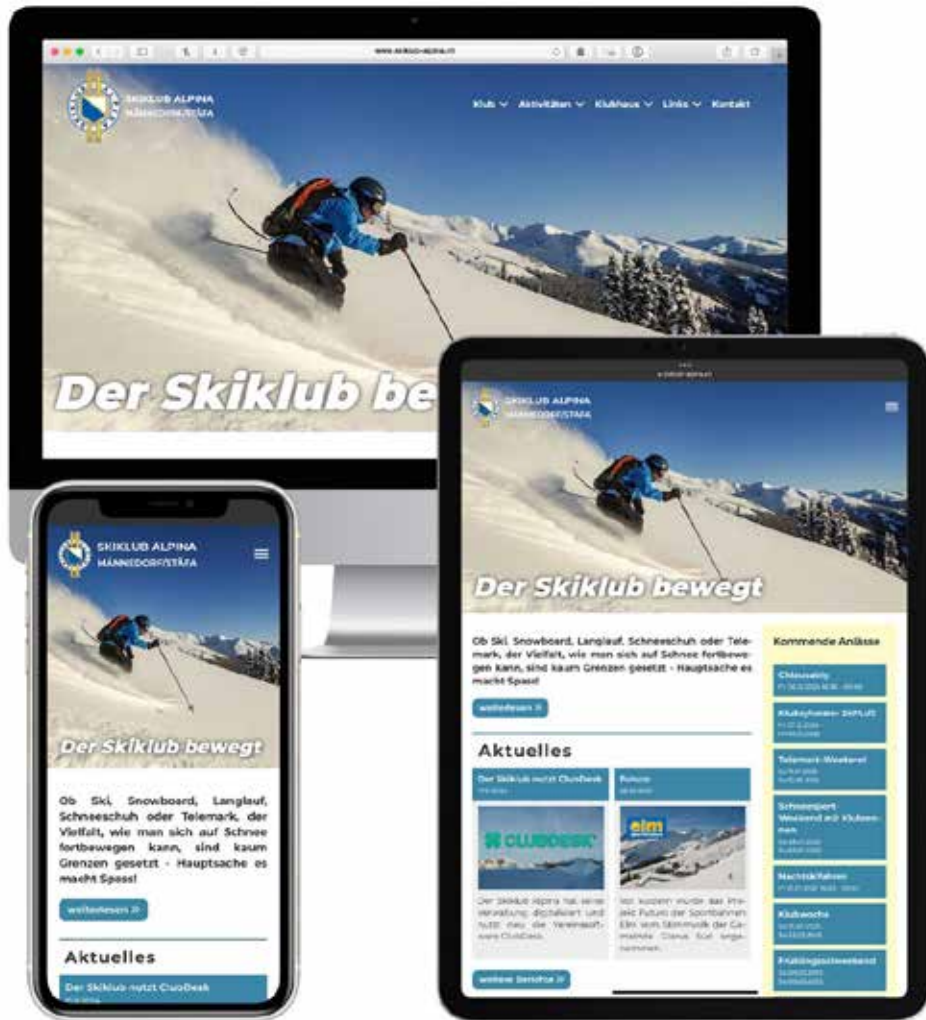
www.skiklub-alpina.ch

SKIKLUB ALPINA
MÄNNEDORF/STÄFA

Klub ∨ Aktivitäten ∨ Klubhaus ∨ Links ∨ Kontakt

Der Skiklub be

SKIKLUB ALPINA
MÄNNEDORF/STÄFA

Der Skiklub bewegt

Ob Ski, Snowboard, Langlauf, Schneeschuh oder Telemark, der Vielfalt, wie man sich auf Schnee fortbewegen kann, sind kaum Grenzen gesetzt - Hauptsache es macht Spass!

weiterlesen »

Aktuelles

Der Skiklub nutzt ClubDesk

Futura

CLUBDESK

elm

Der Skiklub Alpina hat seine Verwaltung digitalisiert und nutzt neu die Vereinssoftware ClubDesk.

Vor kurzem wurde das Projekt Futura der Sportbahnen Elm vom Stimmvolk der Gemeinde Glarus Süd angenommen.

weitere Berichte »

Kommende Anlässe

Chiasslaby

Klubskirennen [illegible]

Telemark-Weekend

Schneesport Weekend mit Klubrennen

Nachtskifahren

Klubwoche

Frühlingsskiweekend

SKIKLUB ALPINA
MÄNNEDORF/STÄFA

Der Skiklub bewegt

Ob Ski, Snowboard, Langlauf, Schneeschuh oder Telemark, der Vielfalt, wie man sich auf Schnee fortbewegen kann, sind kaum Grenzen gesetzt - Hauptsache es macht Spass!

weiterlesen »

Aktuelles

Der Skiklub nutzt ClubDesk